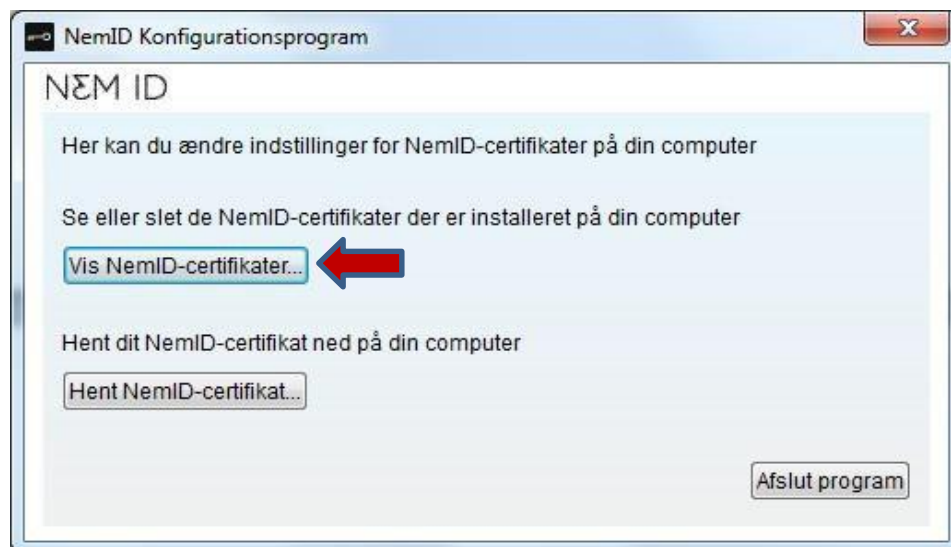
NemID Konfigurationsprogram

NΣM ID

Her kan du ændre indstillinger for NemID-certifikater på din computer

Se eller slet de NemID-certifikater der er installeret på din computer

Vis NemID-certifikater...

Hent dit NemID-certifikat ned på din computer

Hent NemID-certifikat...

Afslut program